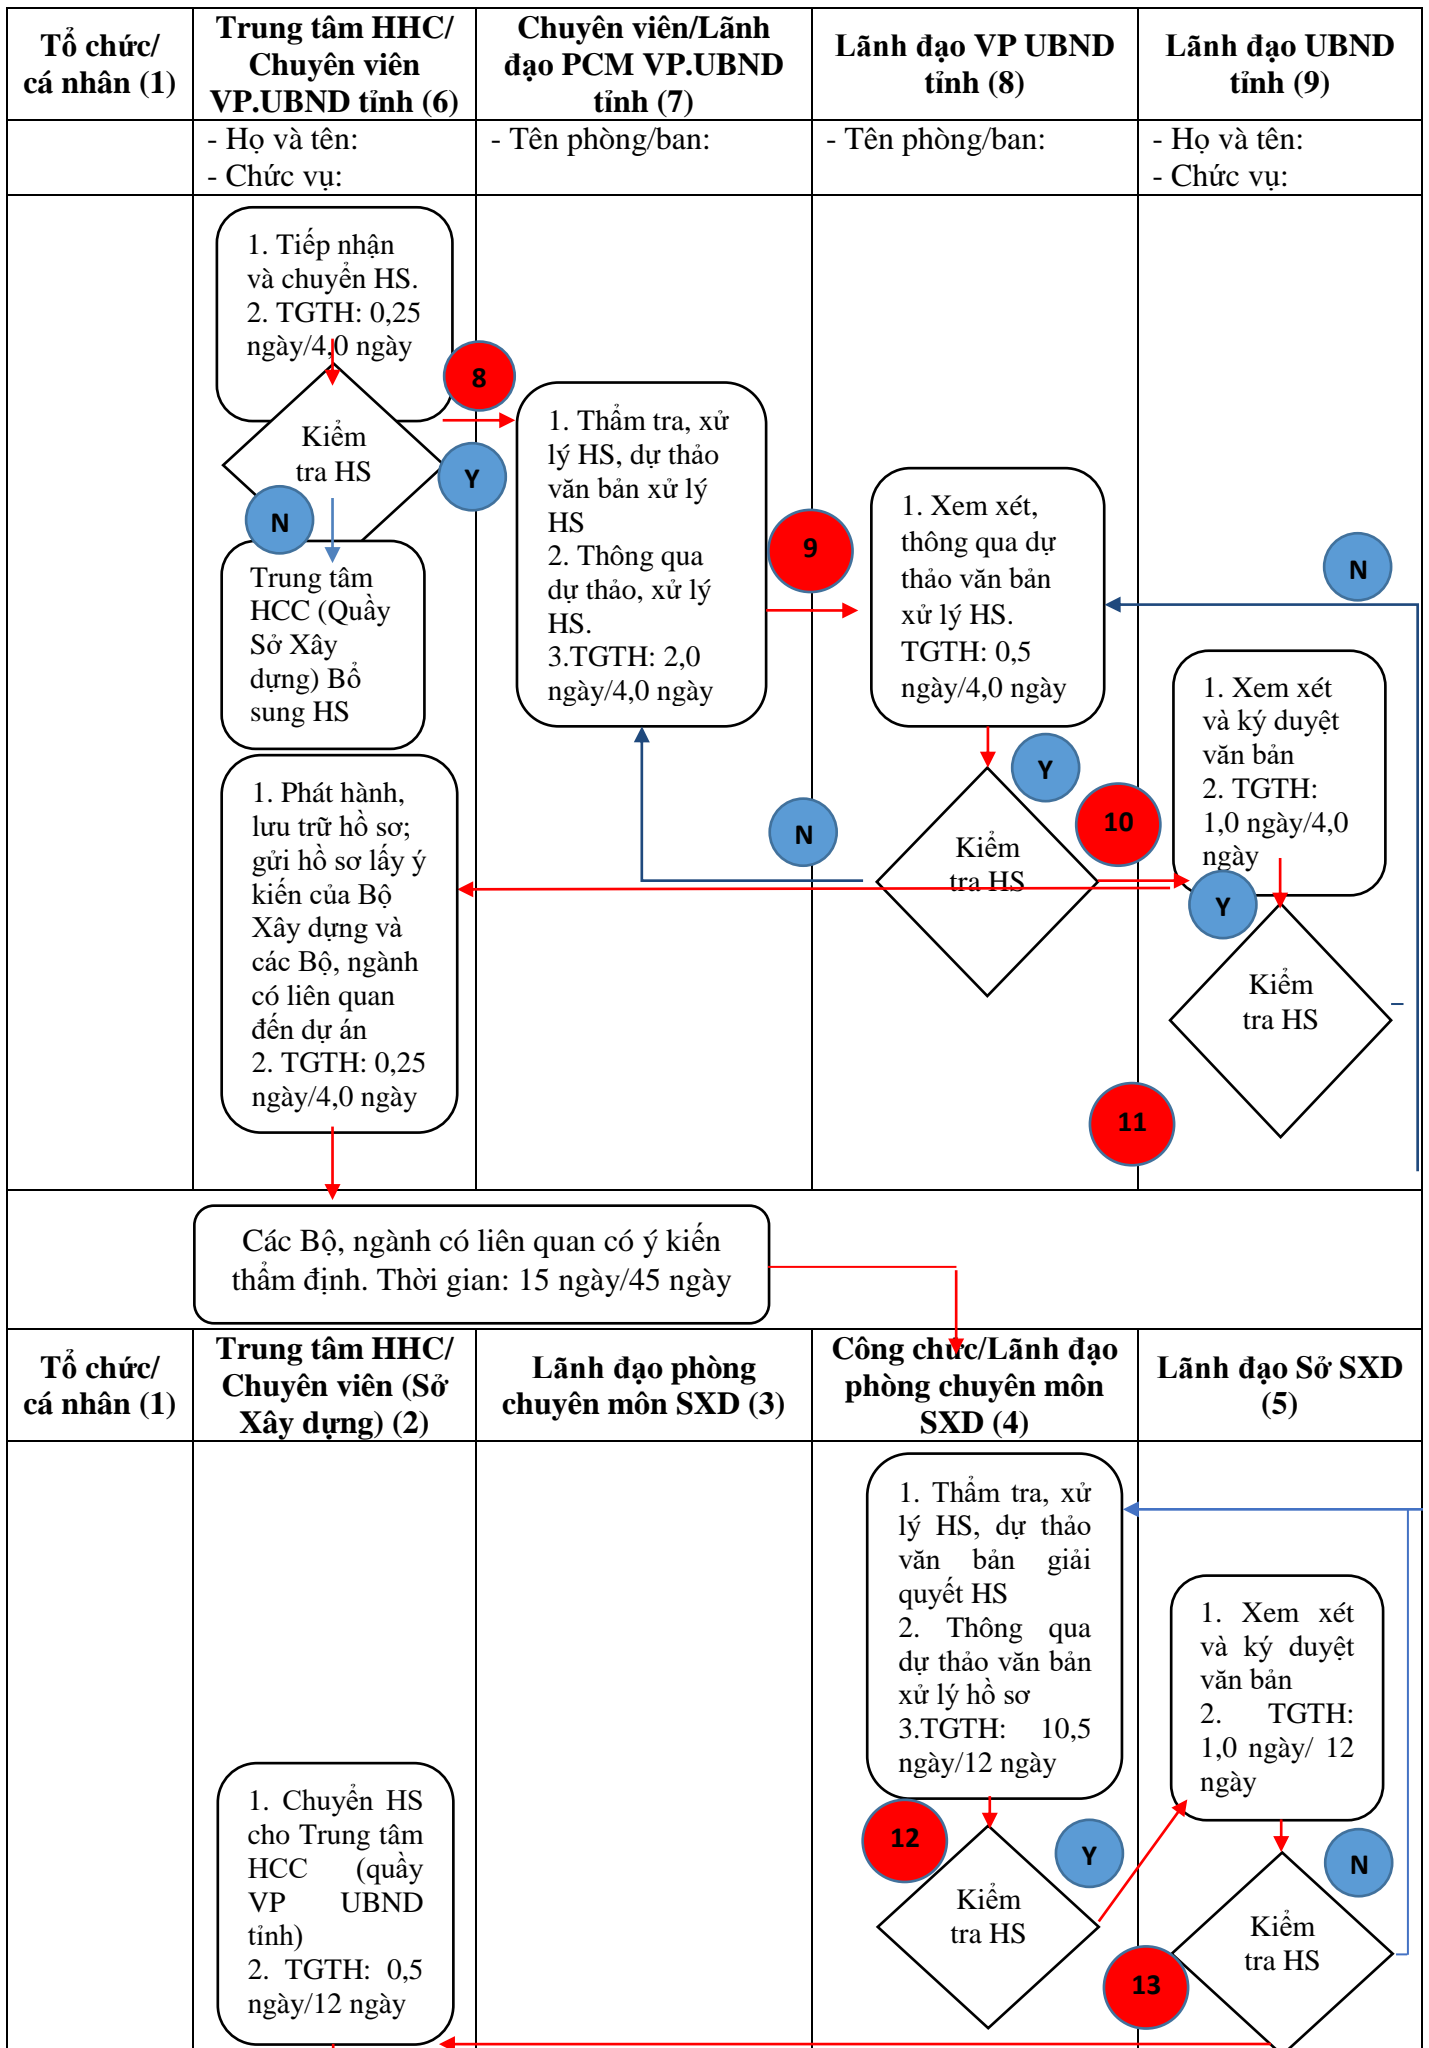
| Tổ chức/ cá nhân (1) | Trung tâm HHC/ Chuyên viên VP.UBND tỉnh (6) | Chuyên viên/Lãnh đạo PCM VP.UBND tỉnh (7) | Lãnh đạo VP UBND tỉnh (8) | Lãnh đạo UBND tỉnh (9) |
|---|---|---|---|---|
| | - Họ và tên: - Chức vụ: | - Tên phòng/ban: | - Tên phòng/ban: | - Họ và tên: - Chức vụ: |

1. Tiếp nhận và chuyển HS.
2. TGTH: 0,25 ngày/4,0 ngày

8

Kiểm tra HS

Y

N

Trung tâm HCC (Quầy Sở Xây dựng) Bổ sung HS

1. Thẩm tra, xử lý HS, dự thảo văn bản xử lý HS
2. Thông qua dự thảo, xử lý HS.
3.TGTH: 2,0 ngày/4,0 ngày

9

1. Xem xét, thông qua dự thảo văn bản xử lý HS.
TGTH: 0,5 ngày/4,0 ngày

N

Y

Kiểm tra HS

N

10

1. Xem xét và ký duyệt văn bản
2. TGTH: 1,0 ngày/4,0 ngày

Y

Kiểm tra HS

1. Phát hành, lưu trữ hồ sơ; gửi hồ sơ lấy ý kiến của Bộ Xây dựng và các Bộ, ngành có liên quan đến dự án
2. TGTH: 0,25 ngày/4,0 ngày

11

Các Bộ, ngành có liên quan có ý kiến thẩm định. Thời gian: 15 ngày/45 ngày

| Tổ chức/ cá nhân (1) | Trung tâm HHC/ Chuyên viên (Sở Xây dựng) (2) | Lãnh đạo phòng chuyên môn SXD (3) | Công chức/Lãnh đạo phòng chuyên môn SXD (4) | Lãnh đạo Sở SXD (5) |
|---|---|---|---|---|

1. Thẩm tra, xử lý HS, dự thảo văn bản giải quyết HS
2. Thông qua dự thảo văn bản xử lý hồ sơ
3.TGTH: 10,5 ngày/12 ngày

1. Xem xét và ký duyệt văn bản
2. TGTH: 1,0 ngày/ 12 ngày

12

Y

N

Kiểm tra HS

Kiểm tra HS

13

1. Chuyển HS cho Trung tâm HCC (quầy VP UBND tỉnh)
2. TGTH: 0,5 ngày/12 ngày